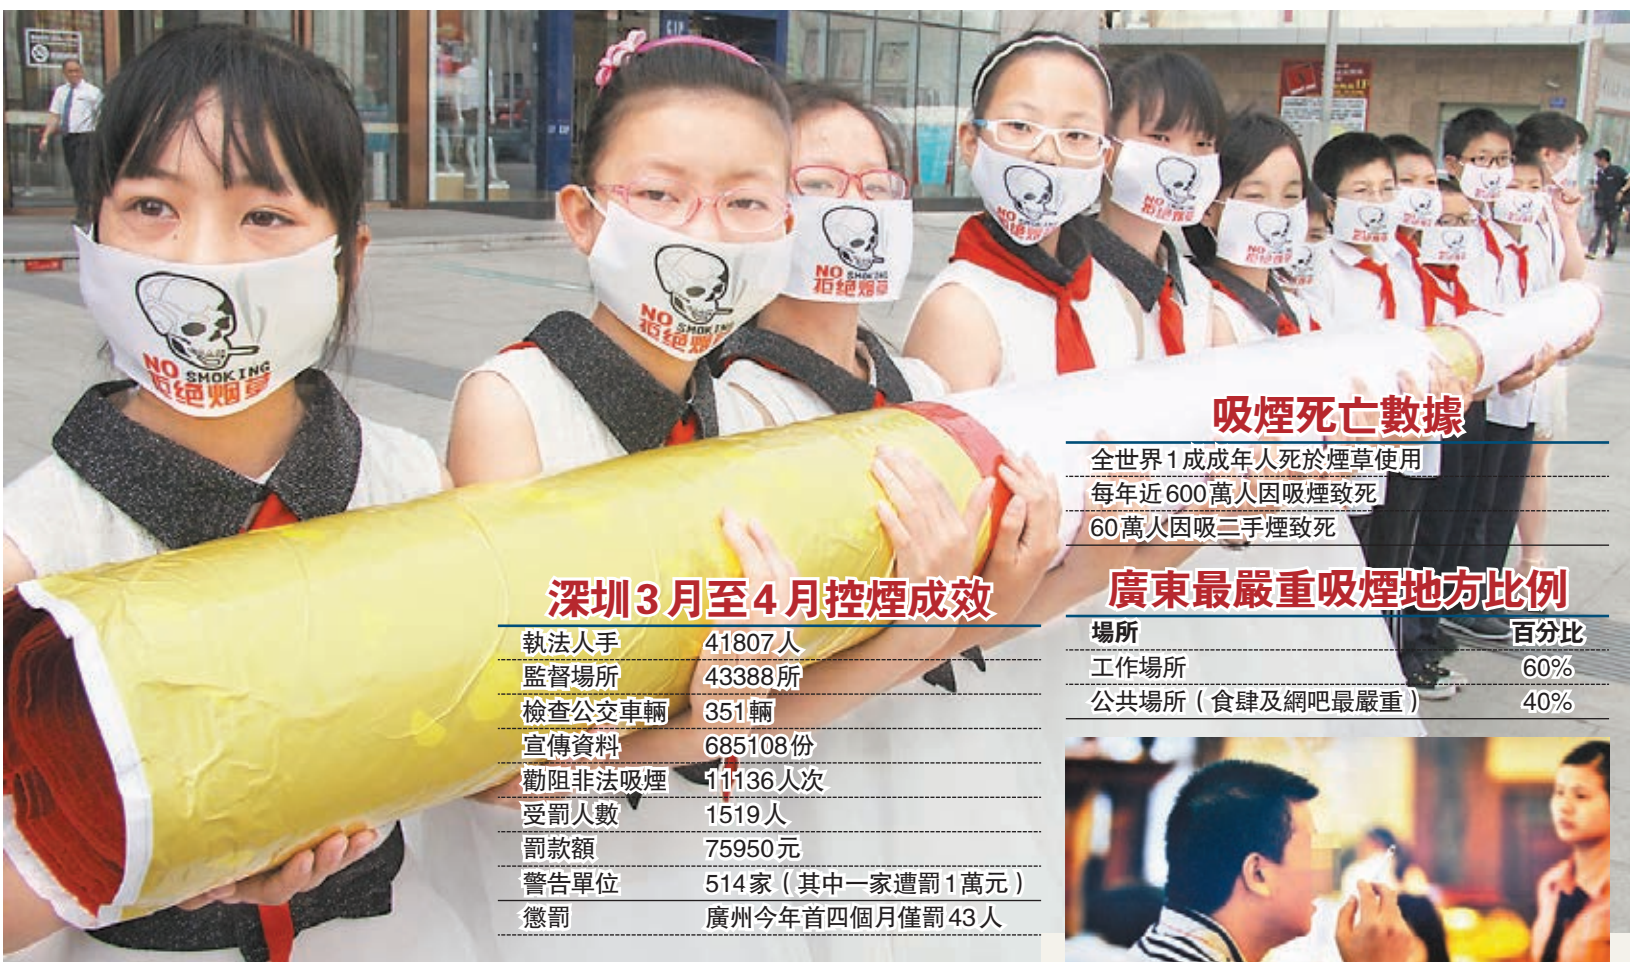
NO SMOKING 拒绝烟草

NO SMOKING 拒绝烟草

NO SMOKING 拒绝烟草

吸煙死亡數據

全世界1成成年人死於煙草使用

每年近600萬人因吸煙致死

60萬人因吸二手煙致死

深圳3月至4月控煙成效

| 執法人手 | 41807人 |
|---|---|
| 監督場所 | 43388所 |
| 檢查公交車輛 | 351輛 |
| 宣傳資料 | 685108份 |
| 勸阻非法吸煙 | 11136人次 |
| 受罰人數 | 1519人 |
| 罰款額 | 75950元 |
| 警告單位 | 514家（其中一家遭罰1萬元） |
| 懲罰 | 廣州今年首四個月僅罰43人 |

廣東最嚴重吸煙地方比例

| 場所 | 百分比 |
|---|---|
| 工作場所 | 60% |
| 公共場所（食肆及網吧最嚴重） | 40% |